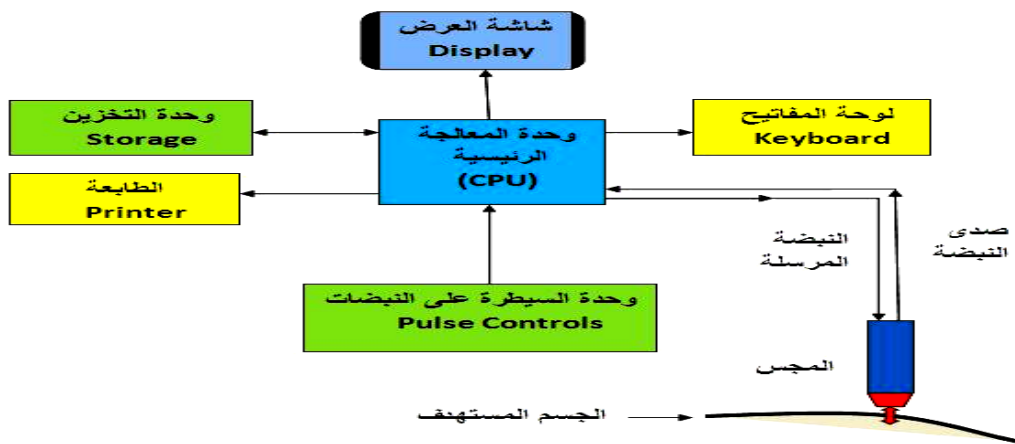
شاشة العرض
Display

وحدة التخزين
Storage

وحدة المعالجة الرئيسية
(CPU)

لوحة المفاتيح
Keyboard

الطابعة
Printer

النبضة المرسلة

صدى النبضة

وحدة السيطرة على النبضات
Pulse Controls

المجس

الجسم المستهدف